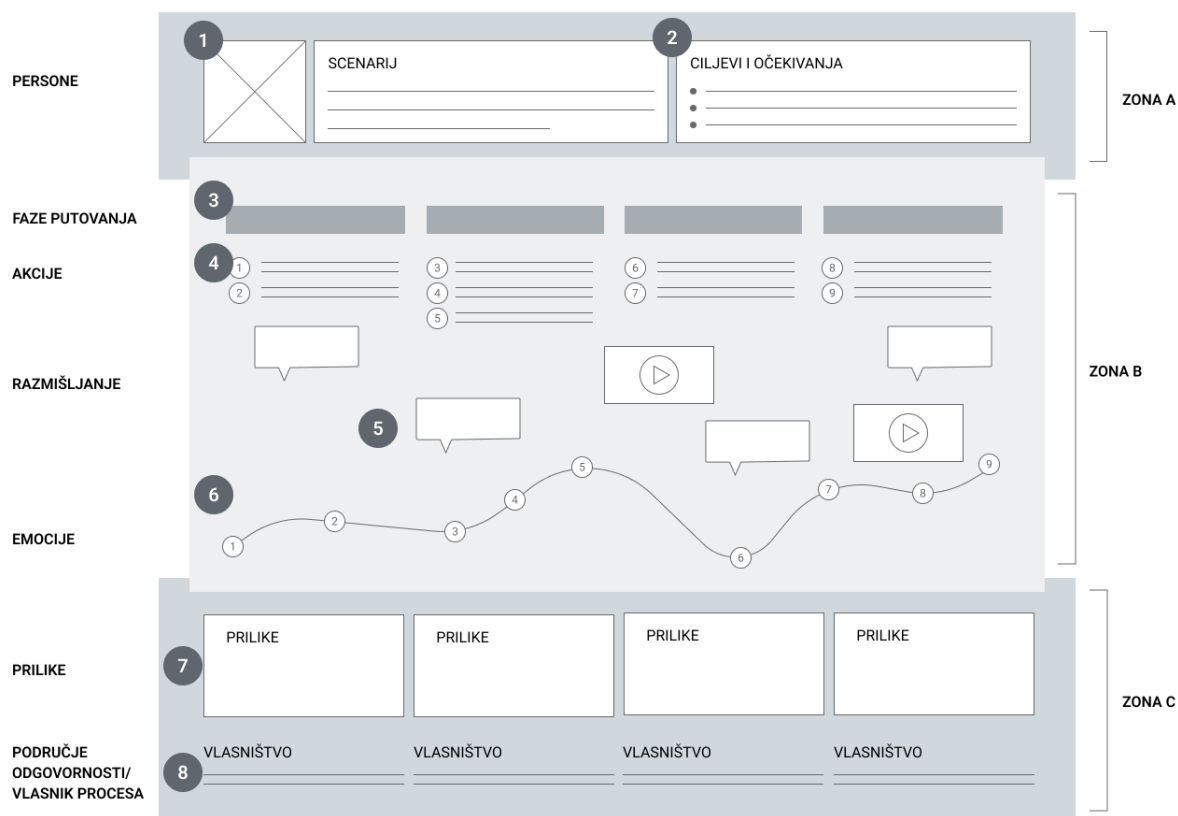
PERSONE

1

SCENARIJ

2

CILJEVI I OČEKIVANJA

ZONA A

FAZE PUTOVANJA

3

AKCIJE

4

1
2

3
4
5

6
7

8
9

RAZMIŠLJANJE

5

ZONA B

6

EMOCIJE

1 2 3 4 5 6 7 8 9

PRILIKE

7

PRILIKE

PRILIKE

PRILIKE

PRILIKE

ZONA C

PODRUČJE ODGOVORNOSTI/ VLASNIK PROCESA

8

VLASNIŠTVO

VLASNIŠTVO

VLASNIŠTVO

VLASNIŠTVO